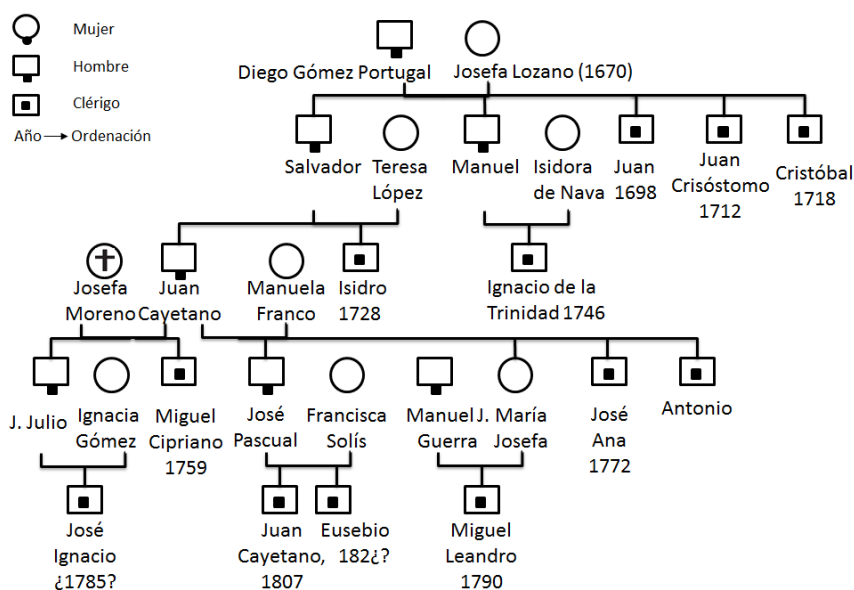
Mujer
Hombre
Clérigo
Año → Ordenación

Diego Gómez Portugal
Josefa Lozano (1670)

Salvador
Teresa López
Manuel
Isidora de Nava
Juan 1698
Juan Crisóstomo 1712
Cristóbal 1718

Josefa Moreno
Juan Cayetano
Manuela Franco
Isidro 1728
Ignacio de la Trinidad 1746

J. Julio
Ignacia Gómez
Miguel Cipriano 1759
José Pascual
Francisca Solís
Manuel Guerra
J. María Josefa
José Ana 1772
Antonio

José Ignacio ¿1785?
Juan Cayetano, 1807
Eusebio 182¿?
Miguel Leandro 1790